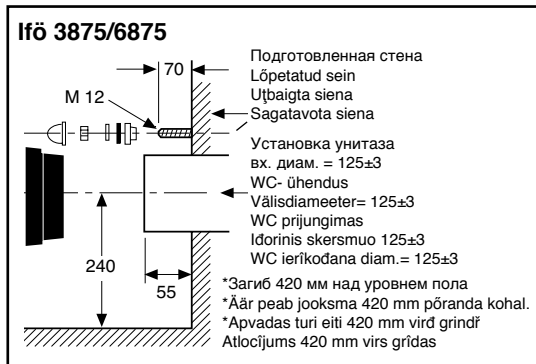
Ifö 3875/6875

70

M 12

Подготовленная стена
Lõpetatud sein
Uţbaigta siena
Sagatavota siena

Установка унитаза
вх. диам. = 125±3
WC- ühendus
Välisdiameeter= 125±3
WC prijungimas
Iđorinis skersmuo 125±3
WC ierīkođana diam.= 125±3

240

55

*Загиб 420 мм над уровнем пола
*Äär peab jooksma 420 mm põranda kohal.
*Apvadas turi eiti 420 mm virđ grindř
Atlocījums 420 mm virs grīdas